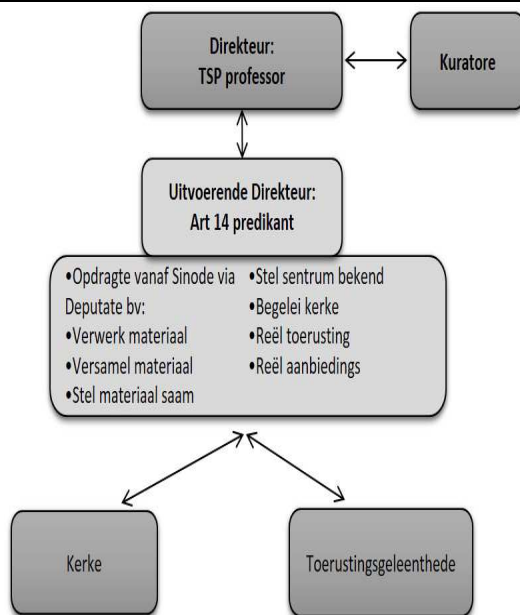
Direkteur:
TSP professor

Kuratore

Uitvoerende Direkteur:
Art 14 predikant

•Opdragte vanaf Sinode via Deputate bv:
•Verwerk materiaal
•Versamel materiaal
•Stel materiaal saam

•Stel sentrum bekend
•Begelei kerke
•Reël toerusting
•Reël aanbiedings

Kerke

Toerustingsgeleenthede